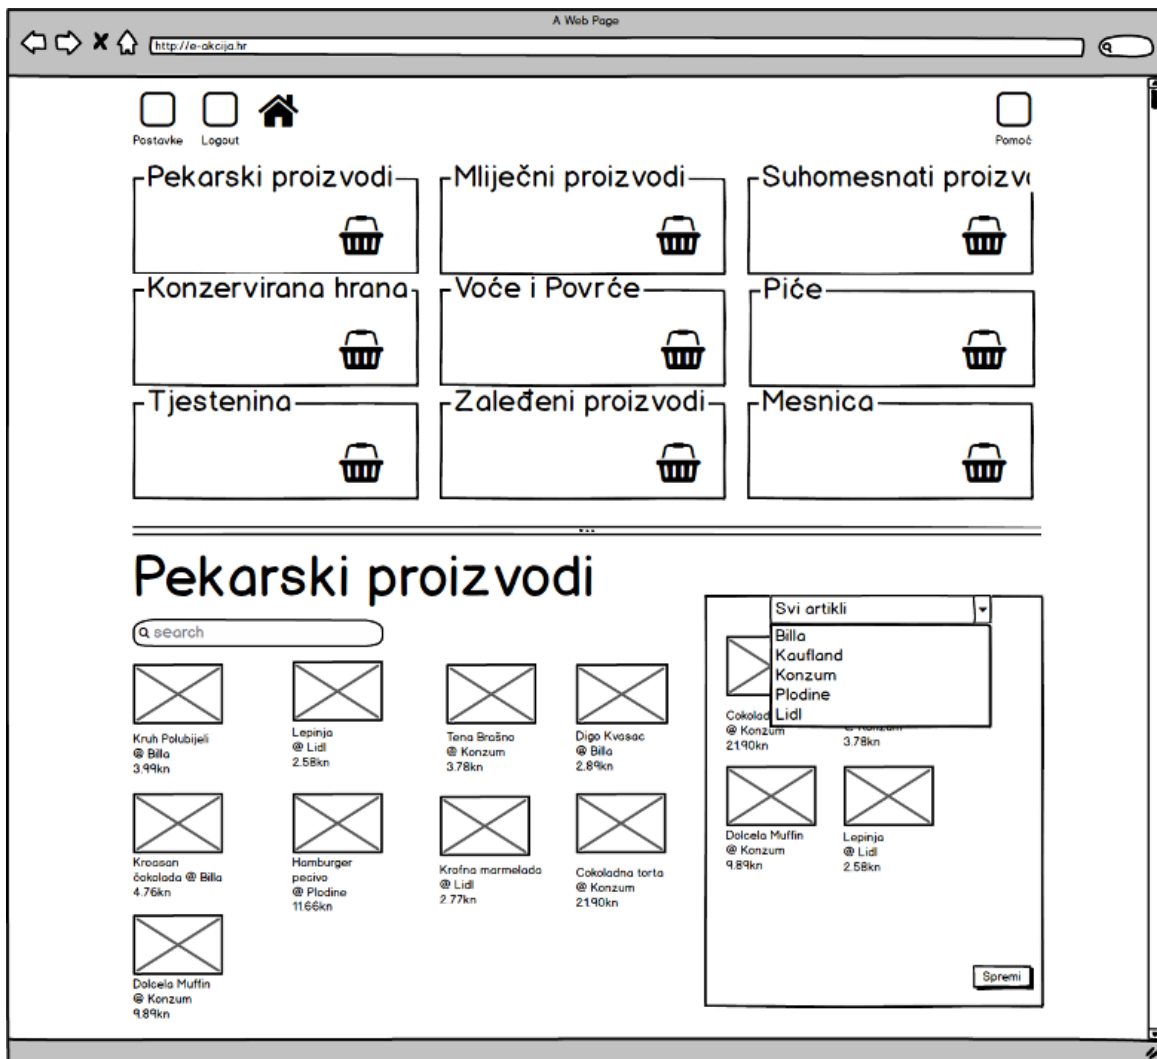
A Web Page

http://e-akcija.hr

Postavke Logout

Pomoć

Pekarski proizvodi

Mliječni proizvodi

Suhomesnati proizv

Konzervirana hrana

Voće i Povrće

Piće

Tjestenina

Zaleđeni proizvodi

Mesnica

Pekarski proizvodi

search

Kruh Polubijeli @ Billa 3.99kn

Lepinja @ Lidl 2.58kn

Tena Brašno @ Konzum 3.78kn

Digo Kvasac @ Billa 2.89kn

Kroasan čokolada @ Billa 4.76kn

Hamburger pecivo @ Plodine 11.66kn

Krafna marmelada @ Lidl 2.77kn

Cokoladna torta @ Konzum 21.90kn

Dolcela Muffin @ Konzum 9.89kn

Svi artikli

Billa
Kaufland
Konzum
Plodine
Lidl

Cokolad @ Konzum 21.90kn

3.78kn

Dolcela Muffin @ Konzum 9.89kn

Lepinja @ Lidl 2.58kn

Spremi